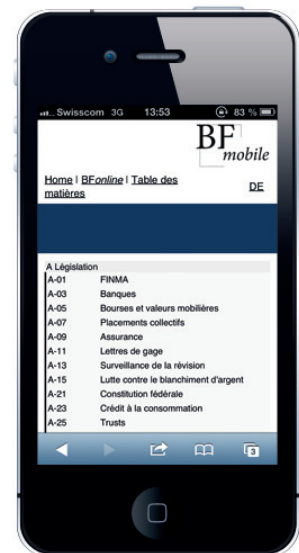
Swisscom 3G 13:53 83 %

BF mobile

Home | BFonline | Table des matières

DE

A Législation

| | |
|---|---|
| A-01 | FINMA |
| A-03 | Banques |
| A-05 | Bourses et valeurs mobilières |
| A-07 | Placements collectifs |
| A-09 | Assurance |
| A-11 | Lettres de gage |
| A-13 | Surveillance de la révision |
| A-15 | Lutte contre le blanchiment d'argent |
| A-21 | Constitution fédérale |
| A-23 | Crédit à la consommation |
| A-25 | Trusts |

3